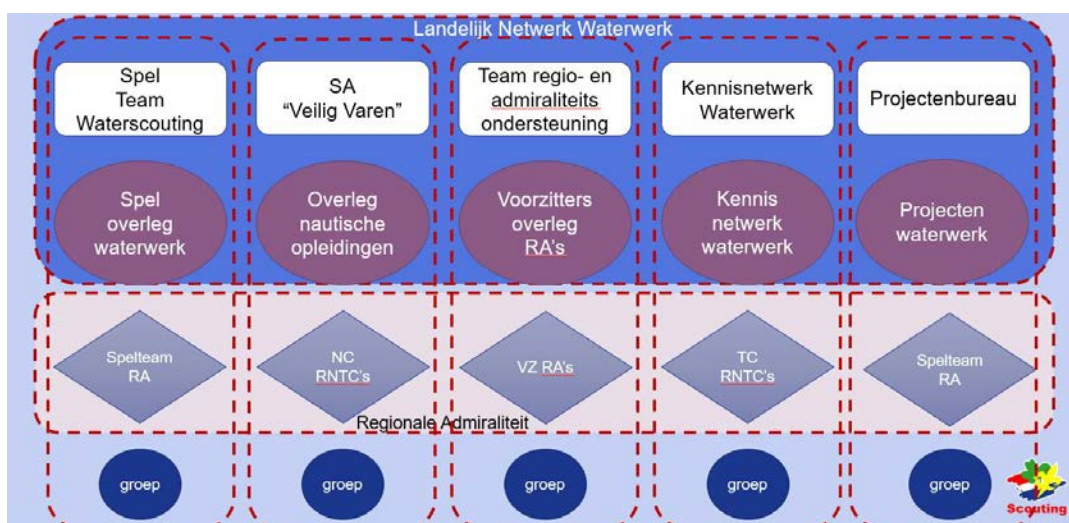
Landelijk Netwerk Waterwerk

Spel Team Waterscouting

Spel overleg waterwerk

SA "Veilig Varen"

Overleg nautische opleidingen

Team regio- en admiraliteits ondersteuning

Voorzitters overleg RA's

Kennisnetwerk Waterwerk

Kennis netwerk waterwerk

Projectenbureau

Projecten waterwerk

Spelteam RA

NC RNTC's

VZ RA's

TC RNTC's

Spelteam RA

Regionale Admiraliteit

groep

groep

groep

groep

groep

Scouting